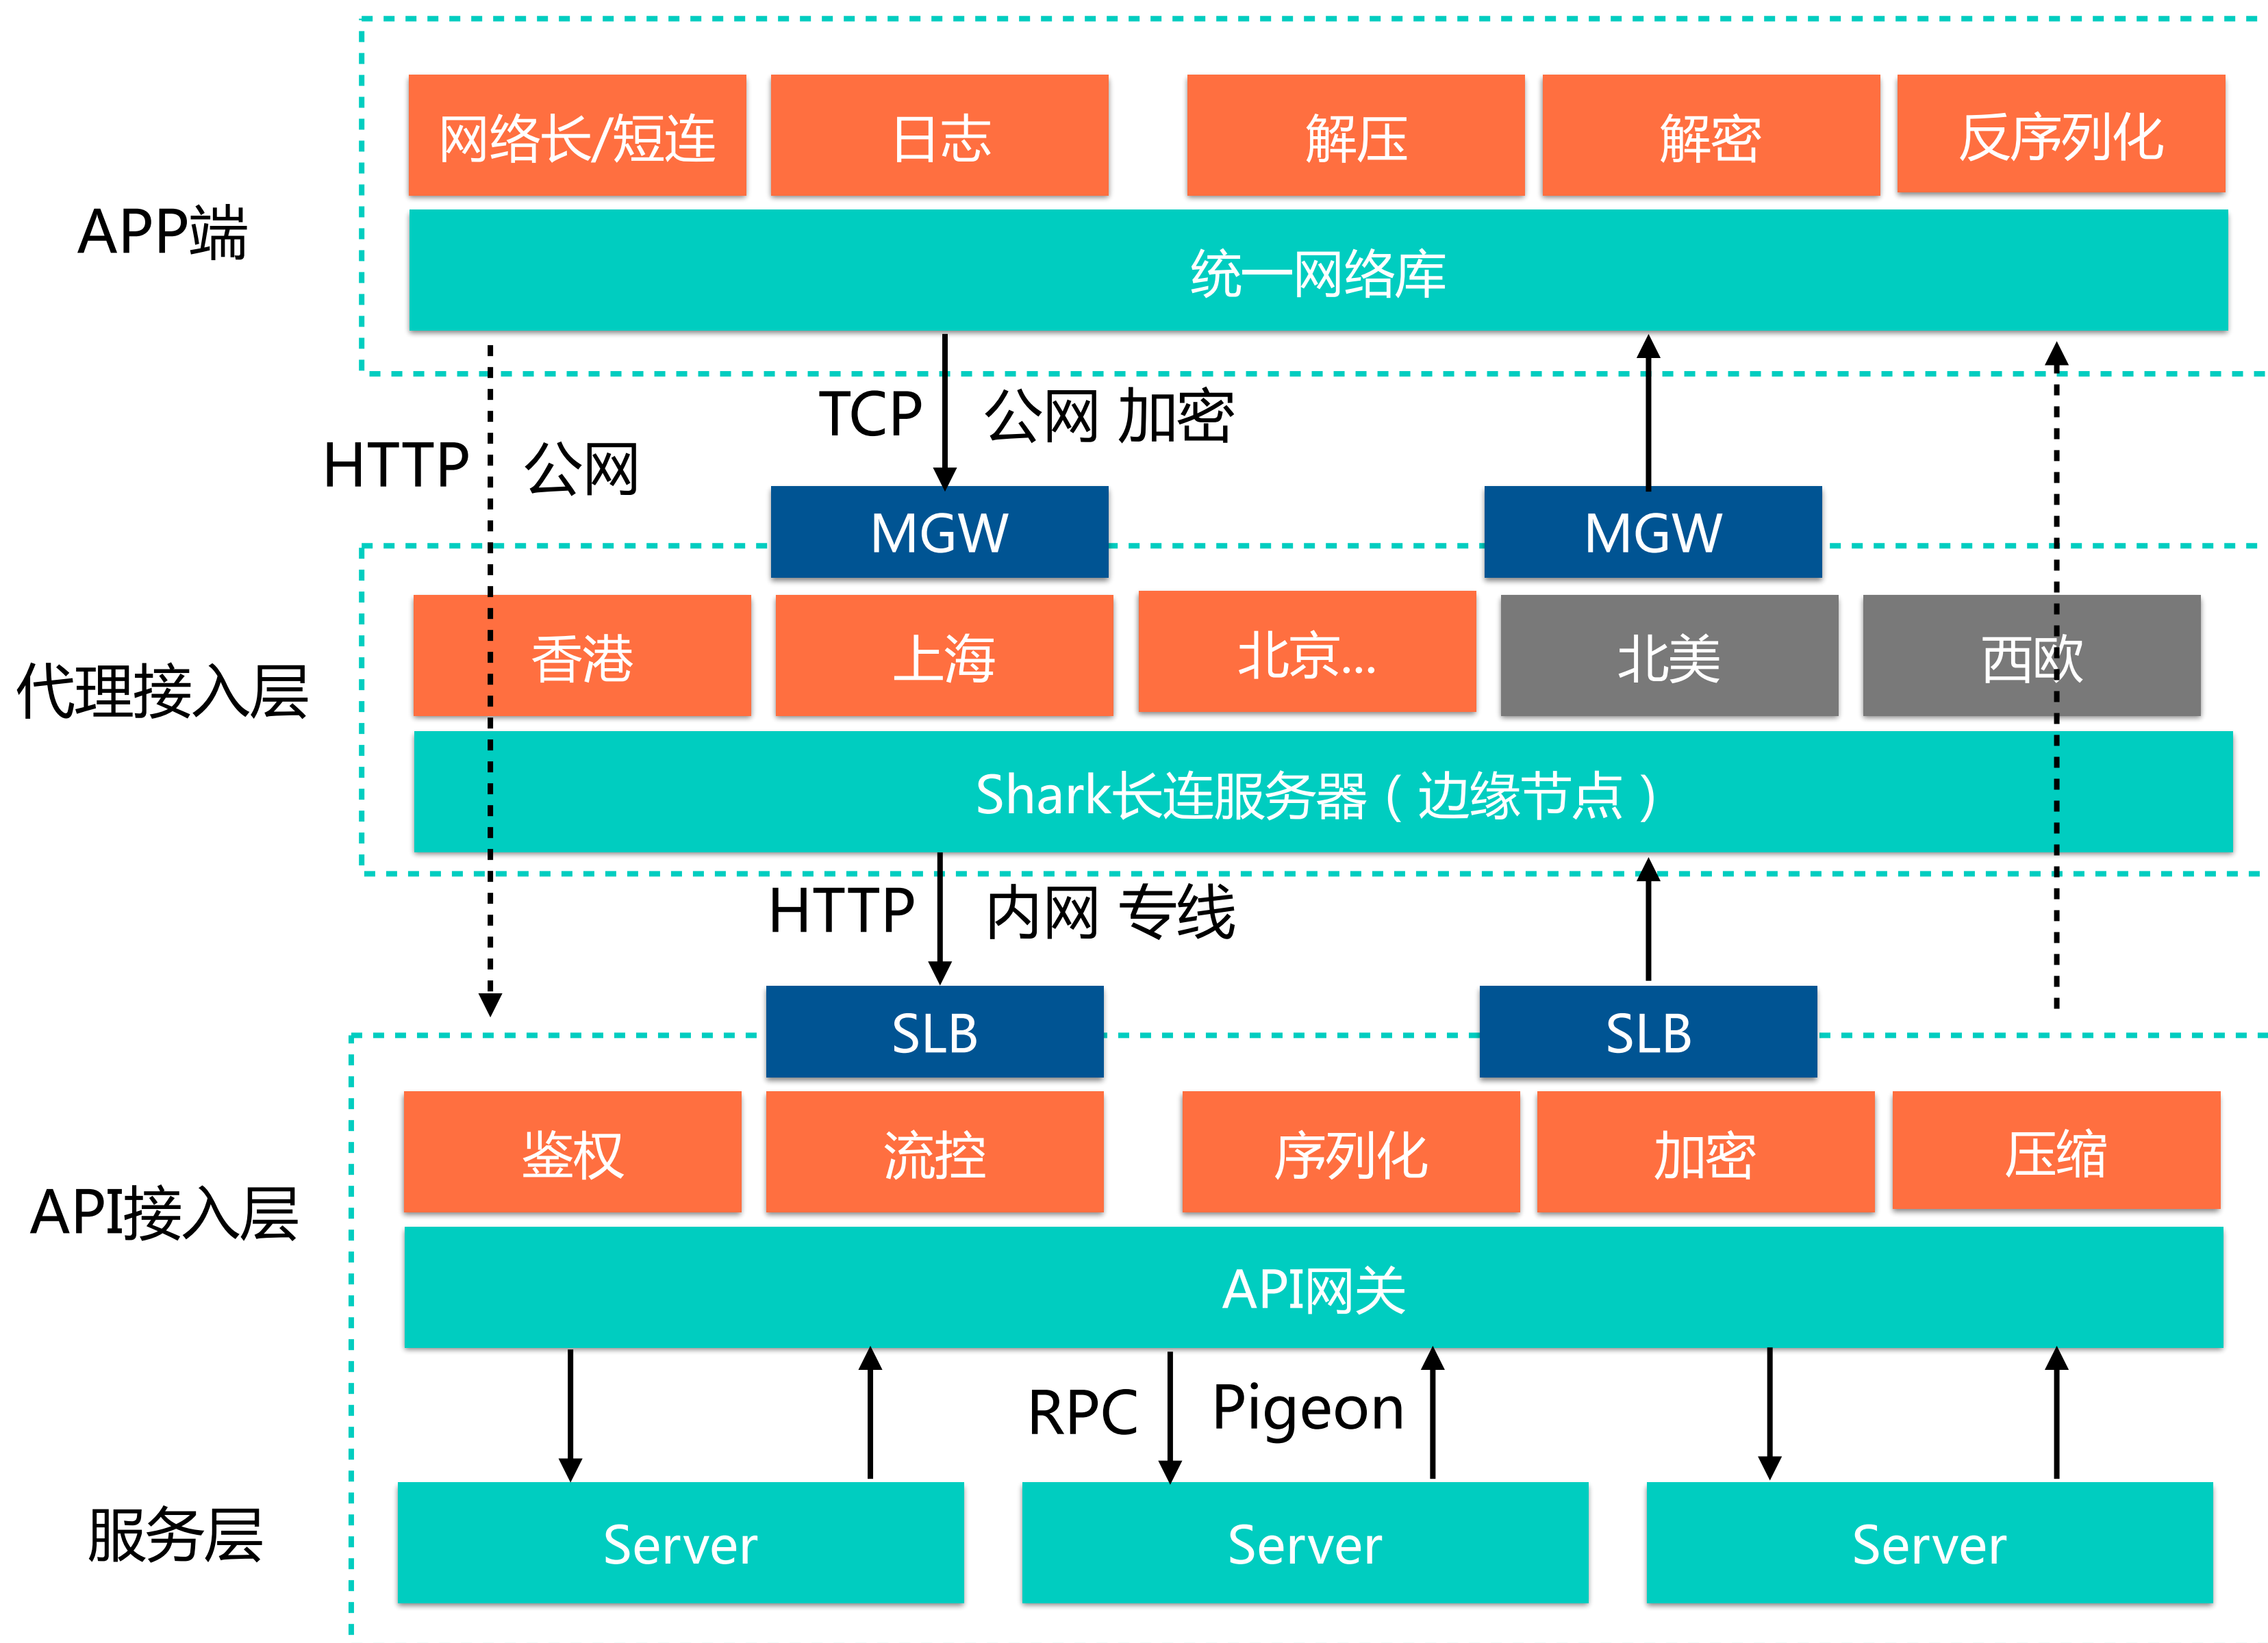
APP端

网络长/短连

日志

解压

解密

反序列化

统一网络库

HTTP 公网

TCP 公网 加密

MGW

MGW

代理接入层

香港

上海

北京...

北美

西欧

Shark长连服务器（边缘节点）

HTTP 内网 专线

SLB

SLB

API接入层

鉴权

流控

序列化

加密

压缩

API网关

RPC Pigeon

服务层

Server

Server

Server